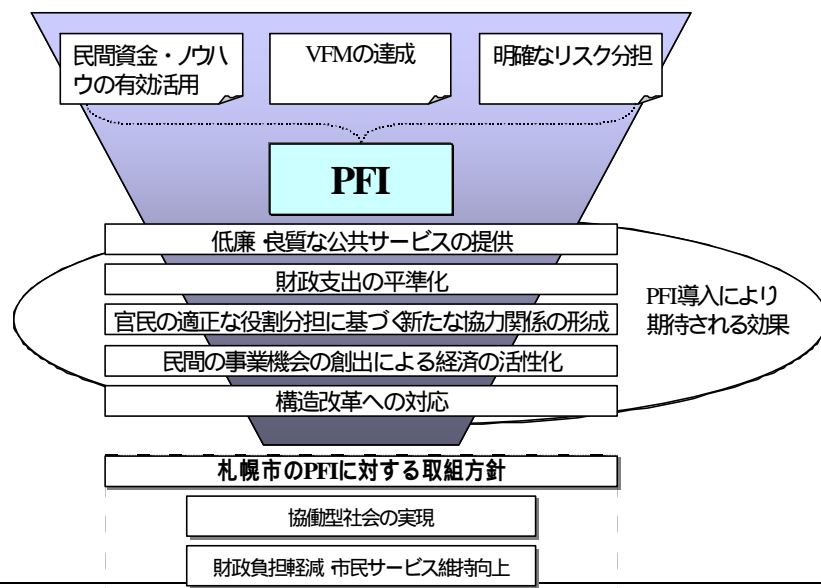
民間資金・ノウハウの有効活用

VFMの達成

明確なリスク分担

PFI

低廉 良質な公共サービスの提供

財政支出の平準化

官民の適正な役割分担に基づく新たな協力関係の形成

民間の事業機会の創出による経済の活性化

構造改革への対応

PFI導入により期待される効果

札幌市のPFIに対する取組方針

協働型社会の実現

財政負担軽減 市民サービス維持向上